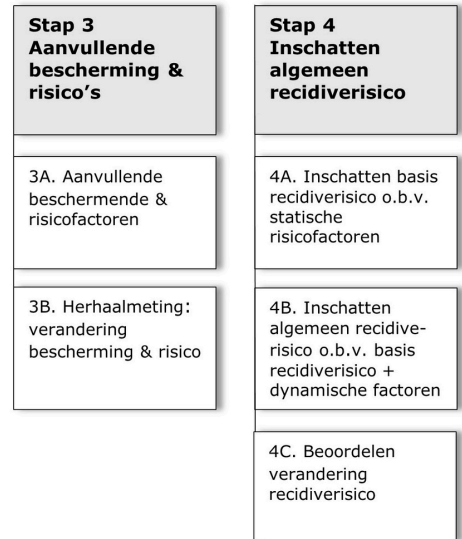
Stap 3 Aanvullende bescherming & risico's

3A. Aanvullende beschermende & risicofactoren

3B. Herhaalmeting: verandering bescherming & risico

Stap 4 Inschatten algemeen recidiverisico

4A. Inschatten basis recidiverisico o.b.v. statische risicofactoren

4B. Inschatten algemeen recidiverisico o.b.v. basis recidiverisico + dynamische factoren

4C. Beoordelen verandering recidiverisico